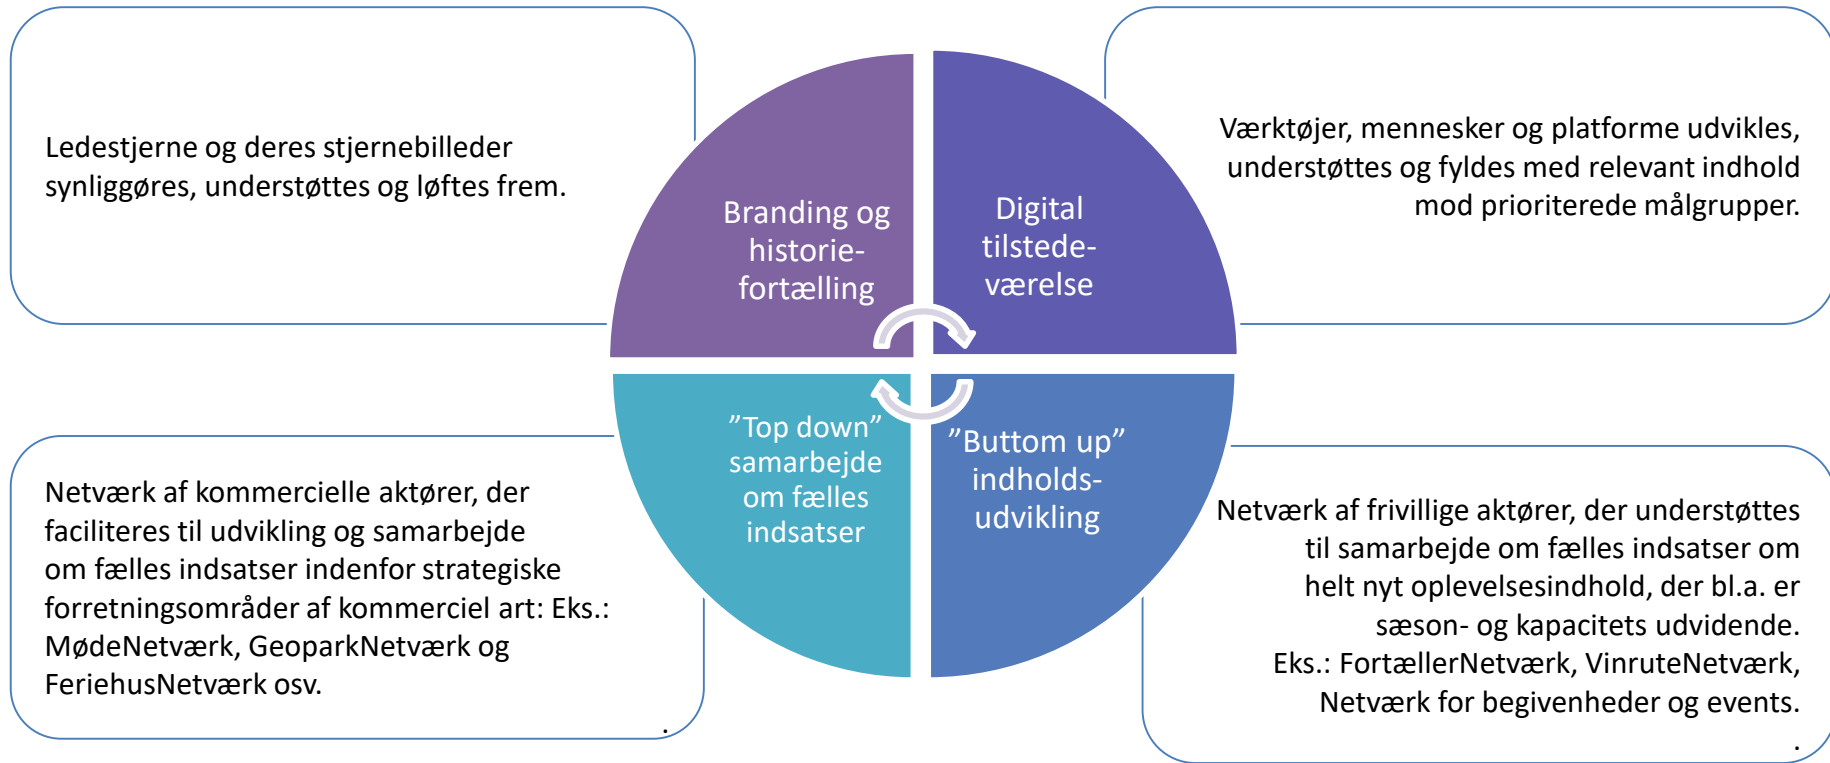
Ledestjerne og deres stjernebilleder synliggøres, understøttes og løftes frem.

Branding og historiefortælling

Digital tilstedeværelse

Værktøjer, mennesker og platforme udvikles, understøttes og fyldes med relevant indhold mod prioriterede målgrupper.

Netværk af kommercielle aktører, der faciliteres til udvikling og samarbejde om fælles indsatser indenfor strategiske forretningsområder af kommerciel art: Eks.: MødeNetværk, GeoparkNetværk og FeriehusNetværk osv.

”Top down” samarbejde om fælles indsatser

”Buttom up” indholdsudvikling

Netværk af frivillige aktører, der understøttes til samarbejde om fælles indsatser om helt nyt oplevelsesindhold, der bl.a. er sæson- og kapacitets udvidende. Eks.: FortællerNetværk, VinruteNetværk, Netværk for begivenheder og events.